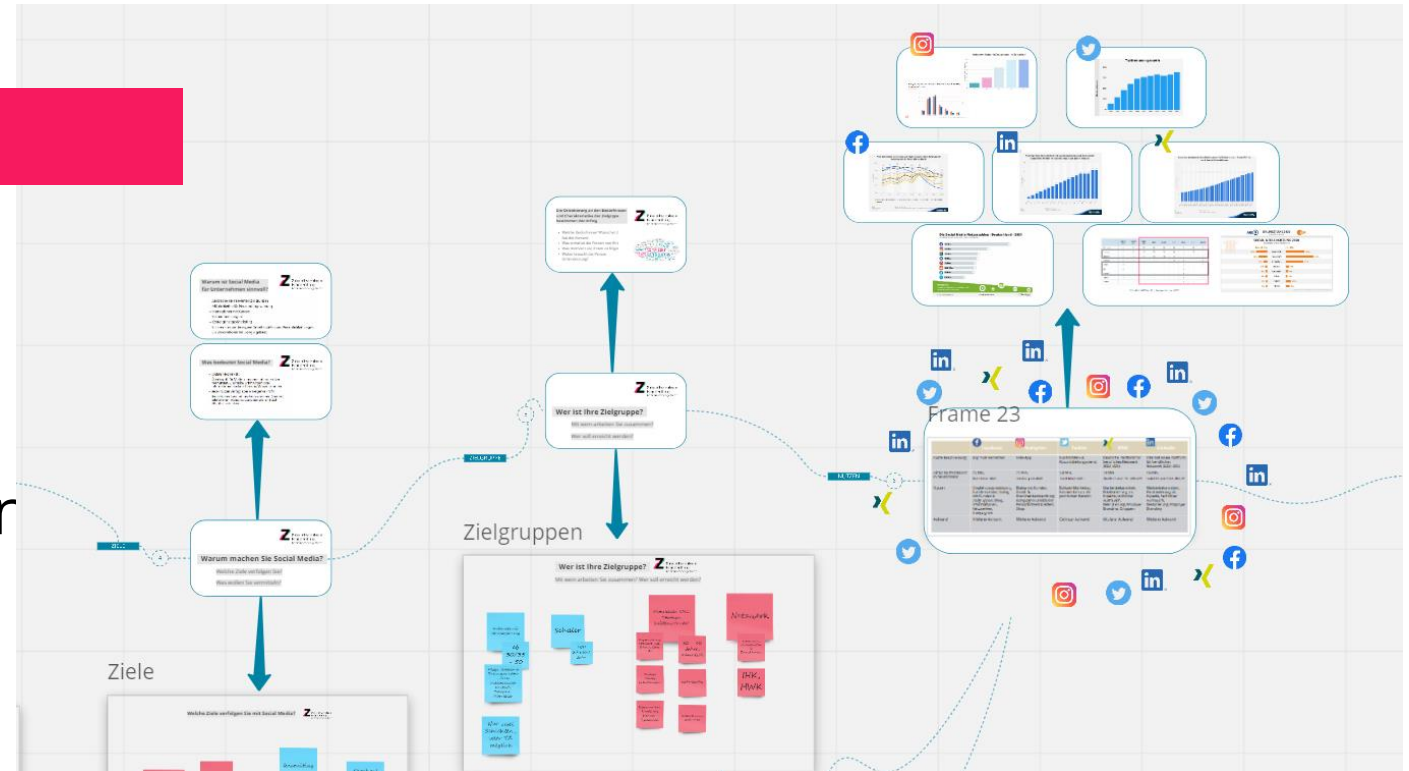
Warum ist Social Media für Unternehmen sinnvoll?

Was bedeutet Social Media?

Warum machen Sie Social Media?
Welche Ziele verfolgen Sie?
Was wollen Sie vermitteln?

Wer ist Ihre Zielgruppe?
Mit wem arbeiten Sie zusammen?
Wer soll erreicht werden?

Zielgruppen

Wer ist Ihre Zielgruppe?
Mit wem arbeiten Sie zusammen? Wer soll erreicht werden?

Schüler

Netzwerk

IHK, HWK

Ziele

Welche Ziele verfolgen Sie mit Social Media?

Frame 23